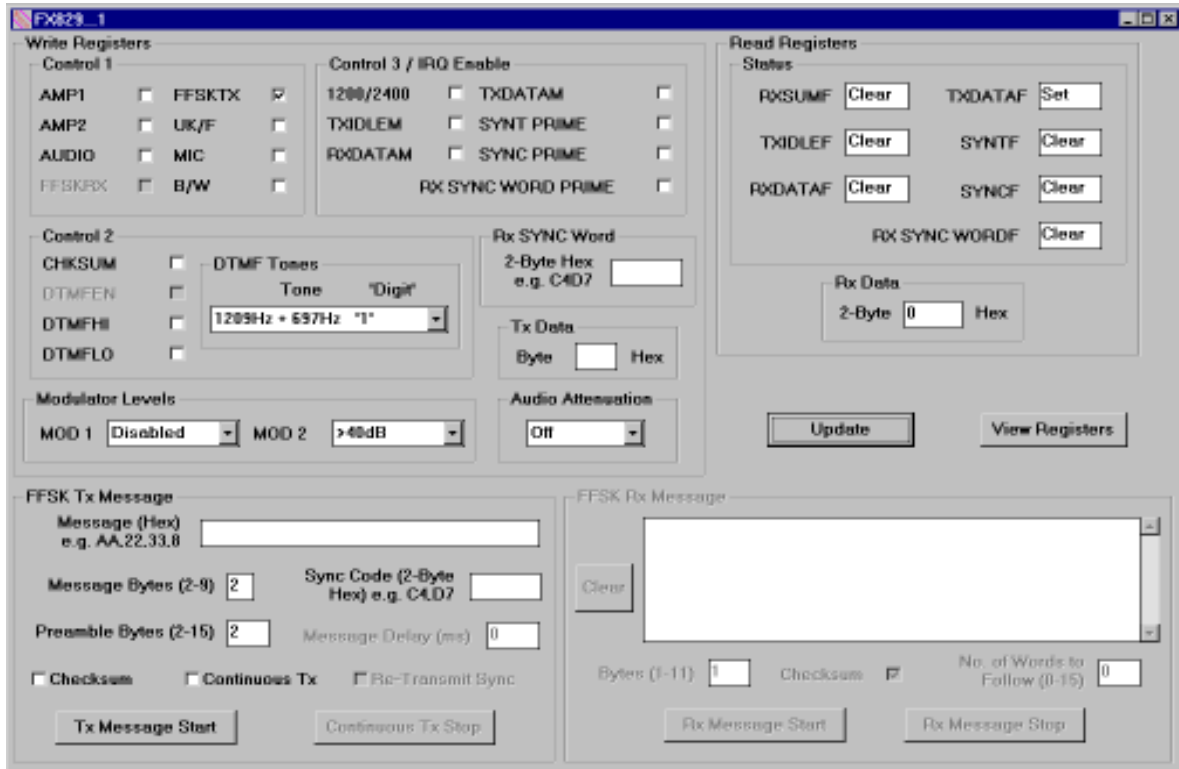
FX829_1

Write Registers

Control 1

AMP1
FFSKTX
AMP2
UK/F
AUDIO
MIC
FFSKRX
B/W

Control 3 / IRQ Enable

1200/2400
TXDATAM
TXIDLEM
SYNT PRIME
RXDATAM
SYNC PRIME
RX SYNC WORD PRIME

Control 2

CHKSUM
DTMFEN
DTMFHI
DTMFLO

DTMF Tones
Tone "Digit"
1209Hz + 697Hz "1"

Rx SYNC Word
2-Byte Hex e.g. C4D7

Tx Data
Byte Hex

Modulator Levels
MOD 1 Disabled MOD 2 >40dB

Audio Attenuation
Off

Read Registers

Status

RXSUMF Clear
TXDATAF Set
TXIDLEF Clear
SYNTF Clear
RXDATAF Clear
SYNCF Clear
RX SYNC WORDF Clear

Rx Data
2-Byte 0 Hex

Update
View Registers

FFSK Tx Message

Message (Hex) e.g. AA.22.33.8
Message Bytes (2-9) 2
Sync Code (2-Byte Hex) e.g. C4.D7
Preamble Bytes (2-15) 2
Message Delay (ms) 0
Checksum
Continuous Tx
Re-Transmit Sync
Tx Message Start
Continuous Tx Stop

FFSK Rx Message

Clear
Bytes (1-11) 1
Checksum
No. of Words to Follow (0-15) 0
Rx Message Start
Rx Message Stop